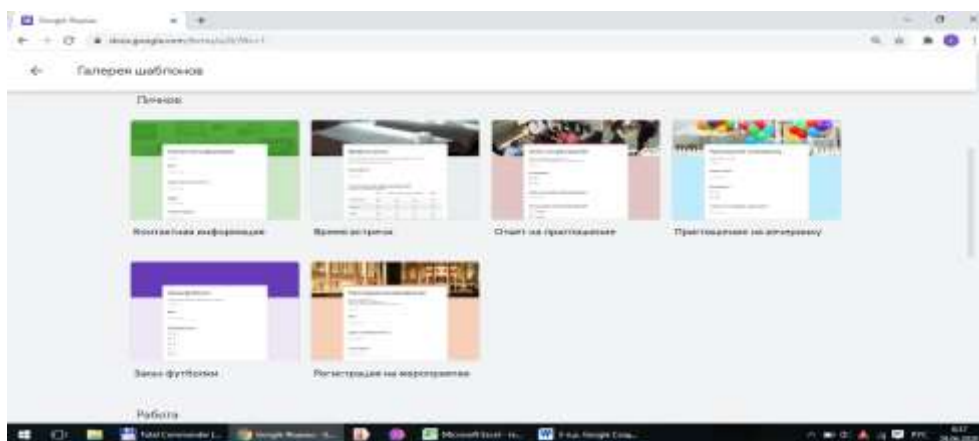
Google Формы

docs.google.com/forms/u/0/?tgif=1

Галерея шаблонов

Личное

Контактная информация

Время встречи

Ответ на приглашение

Приглашение на вечеринку

Заказ футболки

Регистрация на мероприятие

Работа

Total Commander 1...

Google Формы - ...

Microsoft Excel - ...

3 ур. Google Фор...

РУС